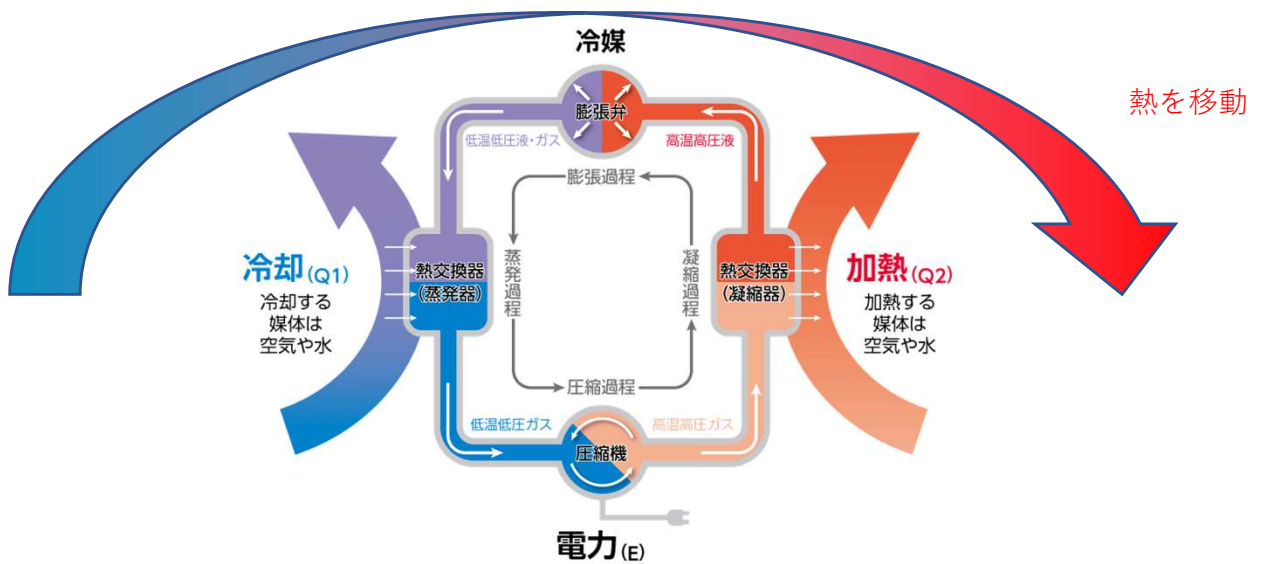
冷媒

熱を移動

膨張弁

低温低圧液・ガス

高温高圧液

膨張過程

冷却(Q1)
冷却する
媒体は
空気や水

熱交換器
(蒸発器)

蒸発過程

凝縮過程

熱交換器
(凝縮器)

加熱(Q2)
加熱する
媒体は
空気や水

圧縮過程

低温低圧ガス

高温高圧ガス

圧縮機

電力(E)